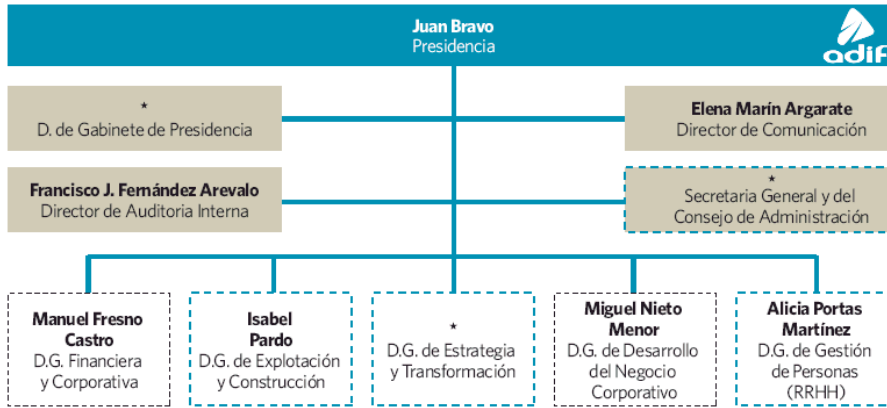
Juan Bravo
Presidencia

adif

*
D. de Gabinete de Presidencia

Elena Marín Argarate
Director de Comunicación

Francisco J. Fernández Arevalo
Director de Auditoria Interna

*
Secretaria General y del Consejo de Administración

Manuel Fresno Castro
D.G. Financiera y Corporativa

Isabel Pardo
D.G. de Explotación y Construcción

*
D.G. de Estrategia y Transformación

Miguel Nieto Menor
D.G. de Desarrollo del Negocio Corporativo

Alicia Portas Martínez
D.G. de Gestión de Personas (RRHH)